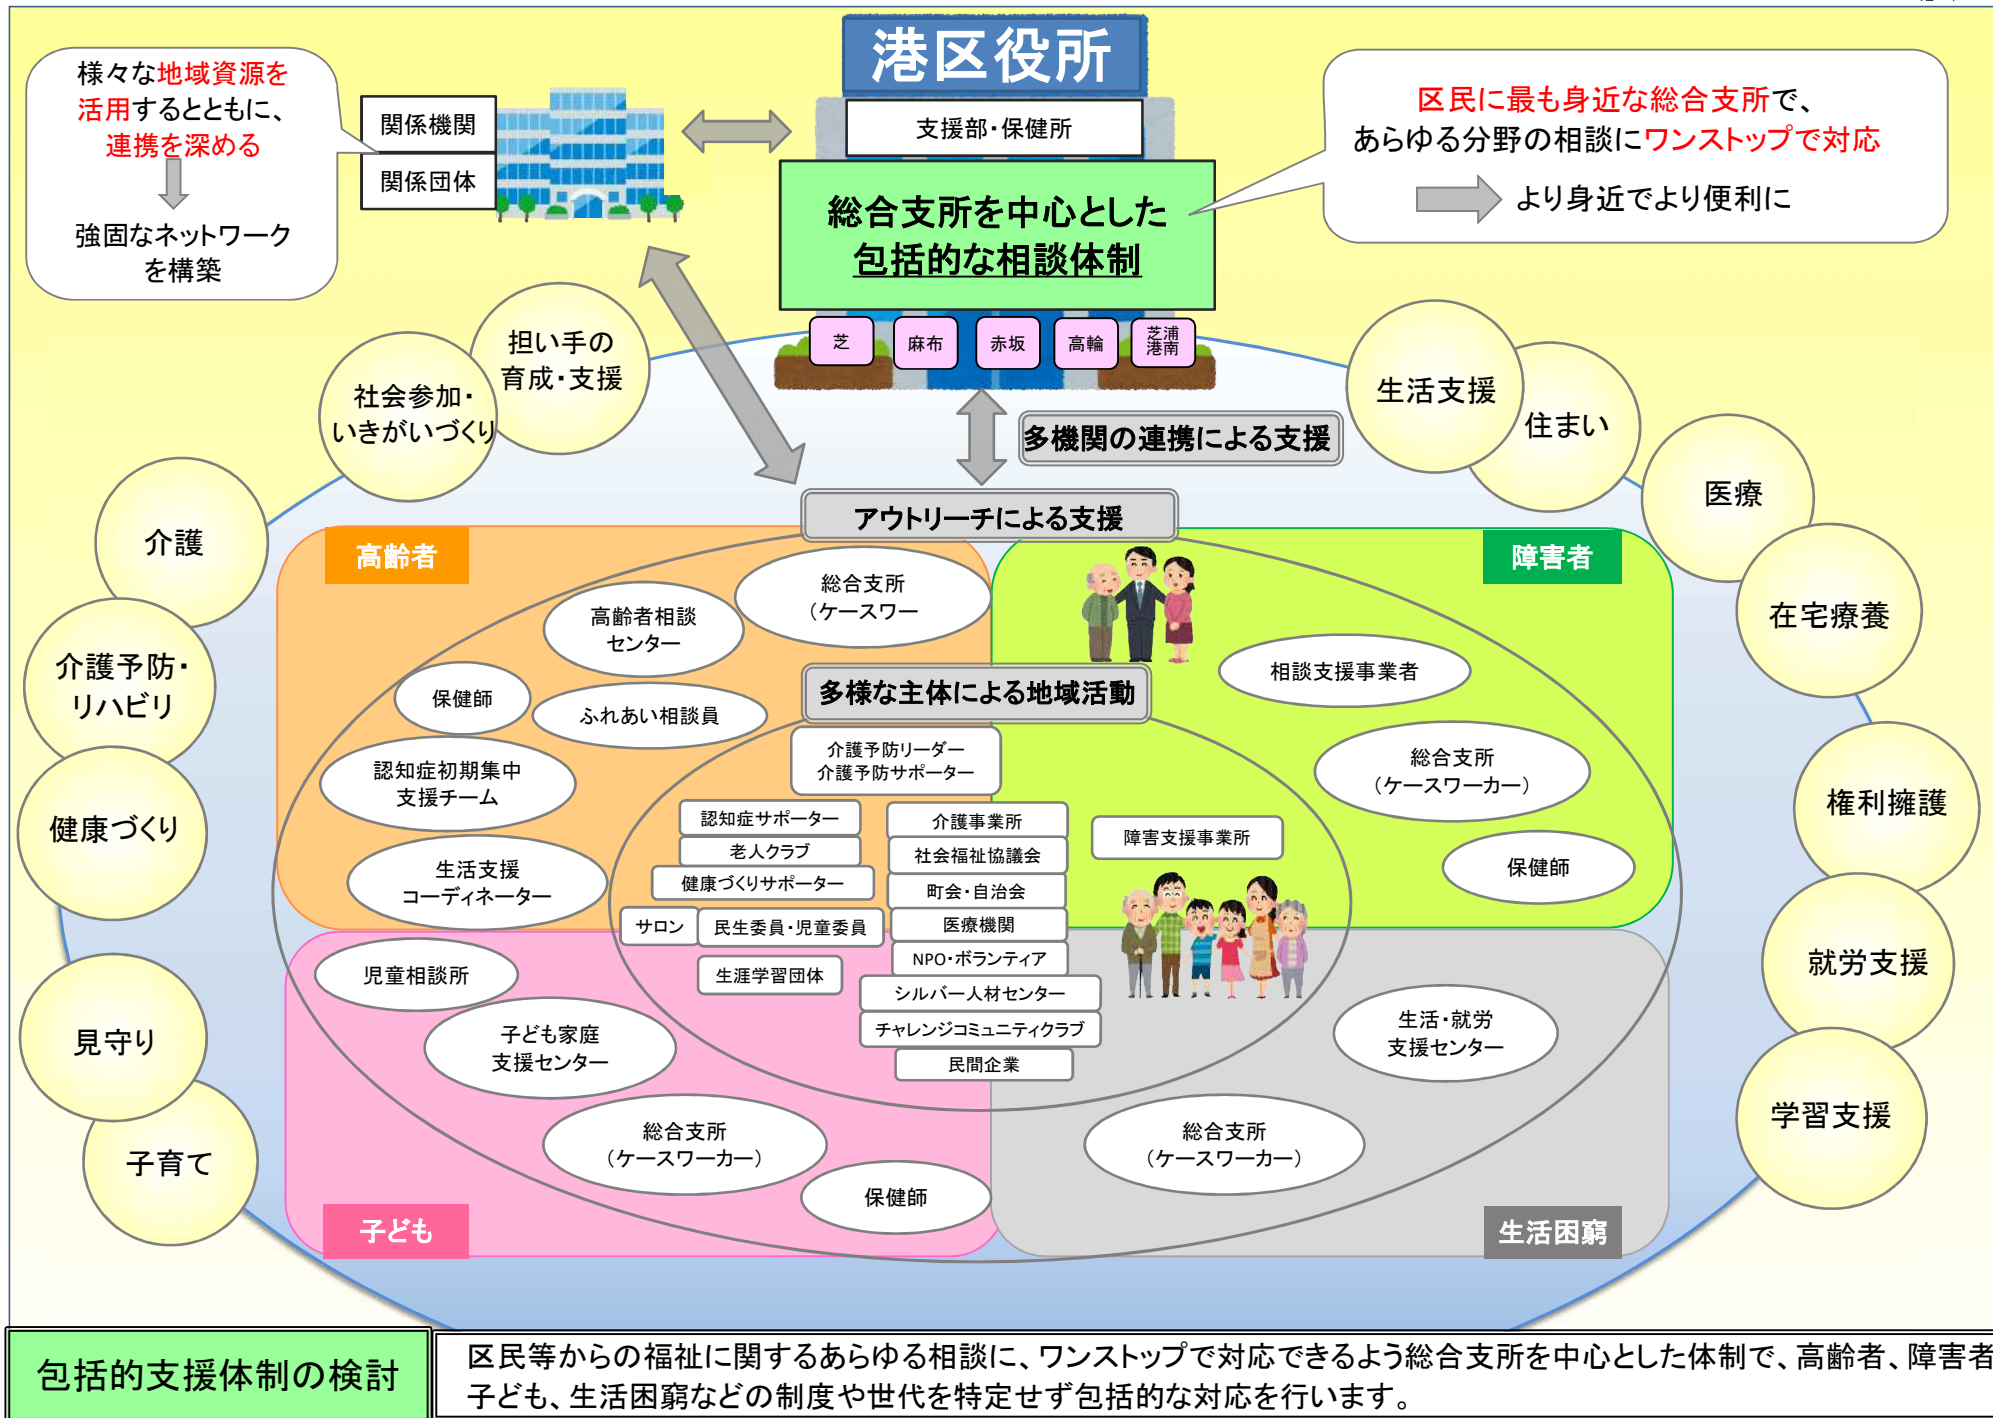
港区役所

支援部・保健所

総合支所を中心とした
包括的な相談体制

芝　麻布　赤坂　高輪　芝浦港南

様々な地域資源を活用するとともに、連携を深める

強固なネットワークを構築

関係機関
関係団体

区民に最も身近な総合支所で、あらゆる分野の相談にワンストップで対応

より身近でより便利に

担い手の育成・支援

社会参加・いきがいづくり

多機関の連携による支援

アウトリーチによる支援

生活支援

住まい

医療

在宅療養

権利擁護

就労支援

学習支援

介護

介護予防・リハビリ

健康づくり

見守り

子育て

高齢者

障害者

子ども

生活困窮

総合支所（ケースワー

高齢者相談センター

保健師

ふれあい相談員

認知症初期集中支援チーム

生活支援コーディネーター

相談支援事業者

総合支所（ケースワーカー）

保健師

障害支援事業所

多様な主体による地域活動

介護予防リーダー
介護予防サポーター

認知症サポーター
老人クラブ
健康づくりサポーター
サロン
民生委員・児童委員
生涯学習団体

介護事業所
社会福祉協議会
町会・自治会
医療機関
NPO・ボランティア
シルバー人材センター
チャレンジコミュニティクラブ
民間企業

児童相談所

子ども家庭支援センター

総合支所（ケースワーカー）

保健師

生活・就労支援センター

総合支所（ケースワーカー）

包括的支援体制の検討

区民等からの福祉に関するあらゆる相談に、ワンストップで対応できるよう総合支所を中心とした体制で、高齢者、障害者
子ども、生活困窮などの制度や世代を特定せず包括的な対応を行います。